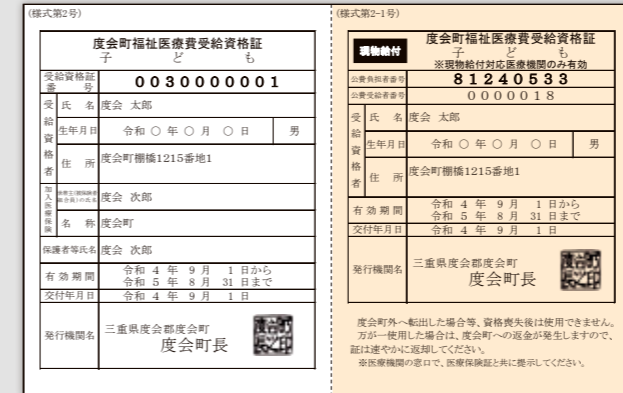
(様式第2号)

度会町福祉医療費受給資格証
子　ど　も

| 受給資格証番号 | 0030000001 | |
|---|---|---|
| 受給資格者 氏名 | 度会 太郎 | |
| 生年月日 | 令和 ○ 年 ○ 月 ○ 日 | 男 |
| 住所 | 度会町棚橋1215番地1 | |
| 加入医療保険 被保険者(組合員)の氏名 | 度会 次郎 | |
| 名称 | 度会町 | |
| 保護者等氏名 | 度会 次郎 | |
| 有効期間 | 令和 4 年 9 月 1 日から 令和 5 年 8 月 31 日まで | |
| 交付年月日 | 令和 4 年 9 月 1 日 | |
| 発行機関名 | 三重県度会郡度会町 度会町長 | |

度会町長之印

(様式第2-1号)

現物給付

度会町福祉医療費受給資格証
子　ど　も
※現物給付対応医療機関のみ有効

| 公費負担者番号 | 81240533 | |
|---|---|---|
| 公費受給者番号 | 0000018 | |
| 受給資格者 氏名 | 度会 太郎 | |
| 生年月日 | 令和 ○ 年 ○ 月 ○ 日 | 男 |
| 住所 | 度会町棚橋1215番地1 | |
| 有効期間 | 令和 4 年 9 月 1 日から 令和 5 年 8 月 31 日まで | |
| 交付年月日 | 令和 4 年 9 月 1 日 | |
| 発行機関名 | 三重県度会郡度会町 度会町長 | |

度会町長之印

度会町外へ転出した場合等、資格喪失後は使用できません。万が一使用した場合は、度会町への返金が発生しますので、証は速やかに返却してください。
※医療機関の窓口で、医療保険証と共に提示してください。